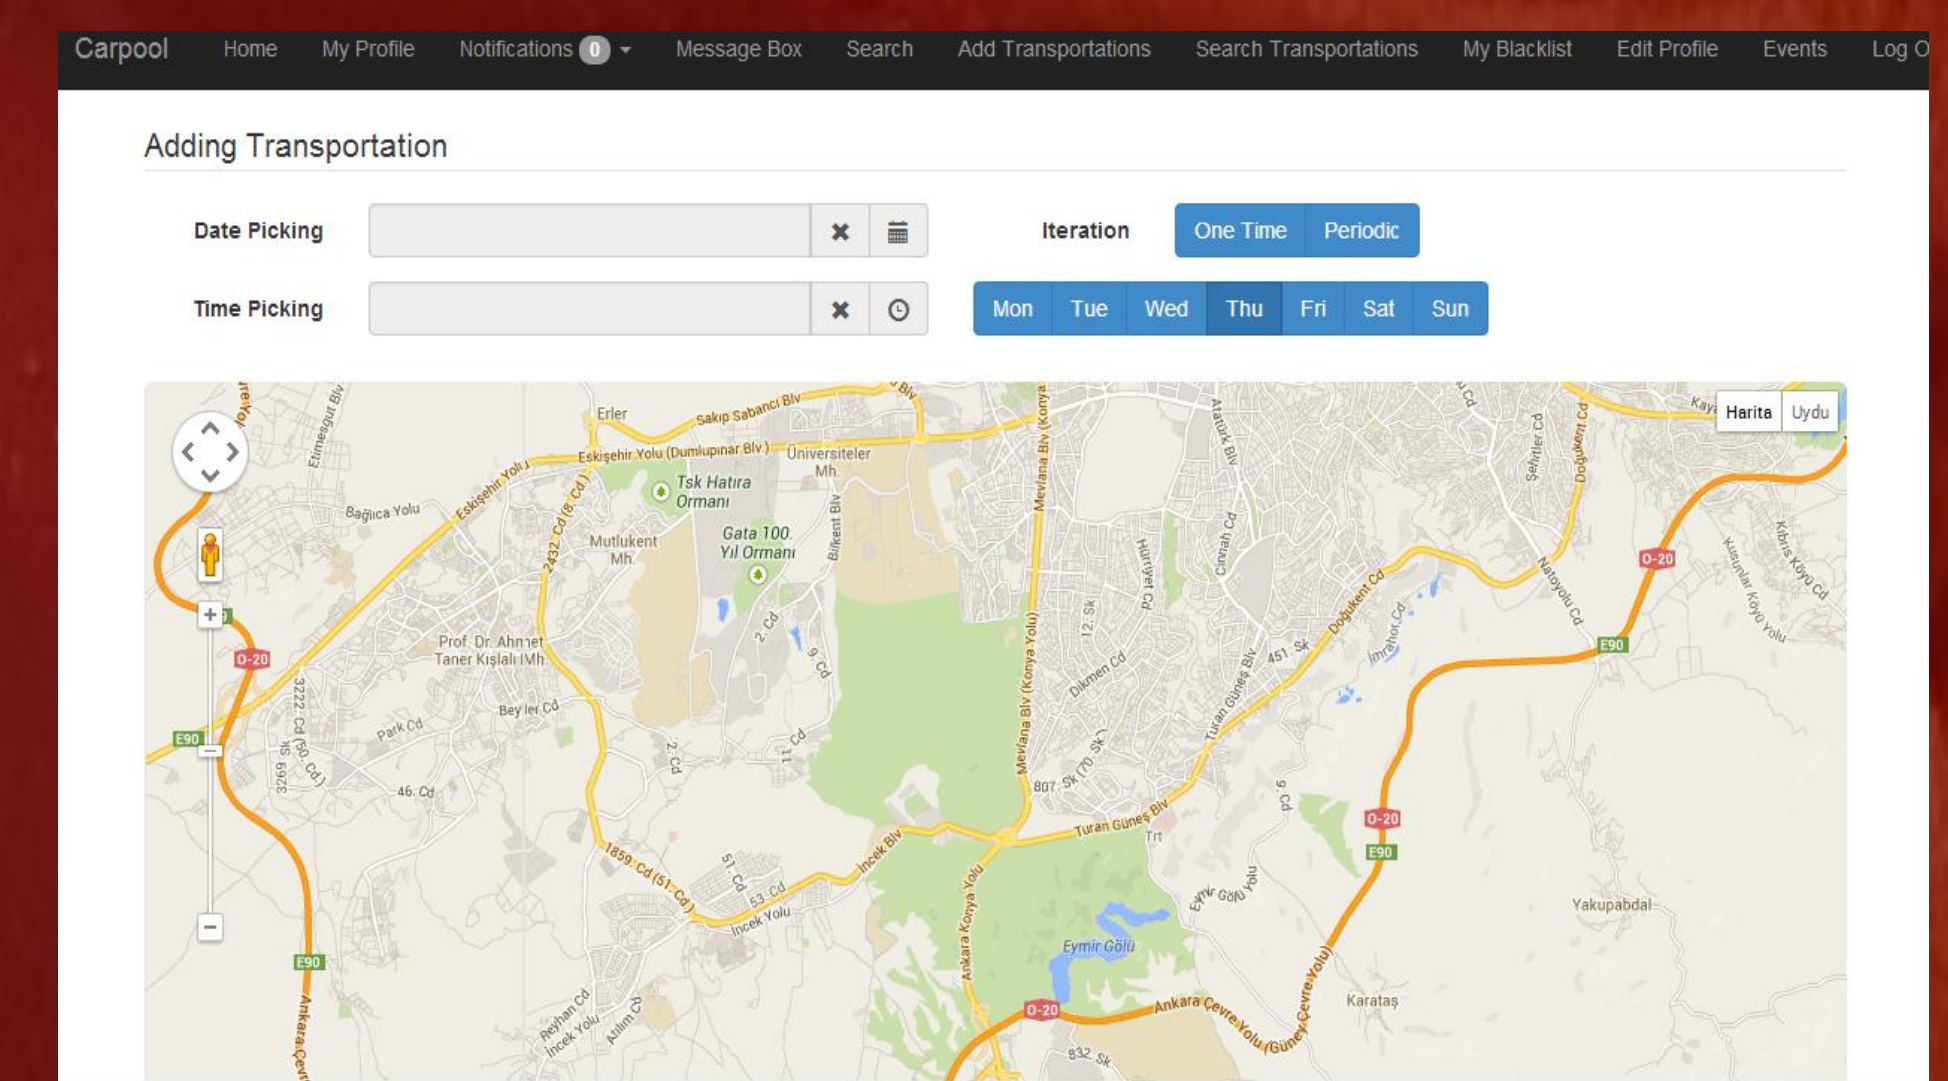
Carpool Home My Profile Notifications 0 Message Box Search Add Transportations Search Transportations My Blacklist Edit Profile Events Log O

Adding Transportation

Date Picking

Iteration One Time Periodic

Time Picking

Mon Tue Wed Thu Fri Sat Sun

Harita Uydu

Erler
Sakıp Sabancı Blv
Eskişehir Yolu (Dumlupınar Blv)
Üniversiteler Mh.
Tsk Hatıra Ormanı
Gata 100. Yıl Ormanı
Mutlukent Mh.
Bağlıca Yolu
Eskişehir Yolu
Etimesgut Blv
2432. Cd (8. Cd)
Bilkent Blv
Mevlana Blv (Konya Yolu)
Atatürk Blv
Hürriyet Cd
Cinnah Cd
Şehitler Cd
Doğukent Cd
Natoyolu Cd
Kıbrıs Köyü Cd
Kuşcağız Köyü Yolu
O-20
E90
Prof. Dr. Ahmet Taner Kışlalı Mh.
Bey ler Cd
Park Cd
3222. Cd (50. Cd)
6923. Sk
46. Cd
2. Cd
9. Cd
12. Sk
Dikmen Cd
451. Sk
İmrahor Cd
Turan Güneş Blv
807. Sk (70. Sk)
Trt
9. Cd
1859. Cd (51. Cd)
51. Cd
53. Cd
İncek Blv
İncek Yolu
Ankara Konya Yolu
Eymir Gölü
Eymir Gölü Yolu
Ankara Çevre Yolu (Güney Çevre Yolu)
Yakupabdal
Karataş
832. Sk
Reyhan Cd
İncek Yolu
Atılım Cd
Ankara Çevre
Kaya